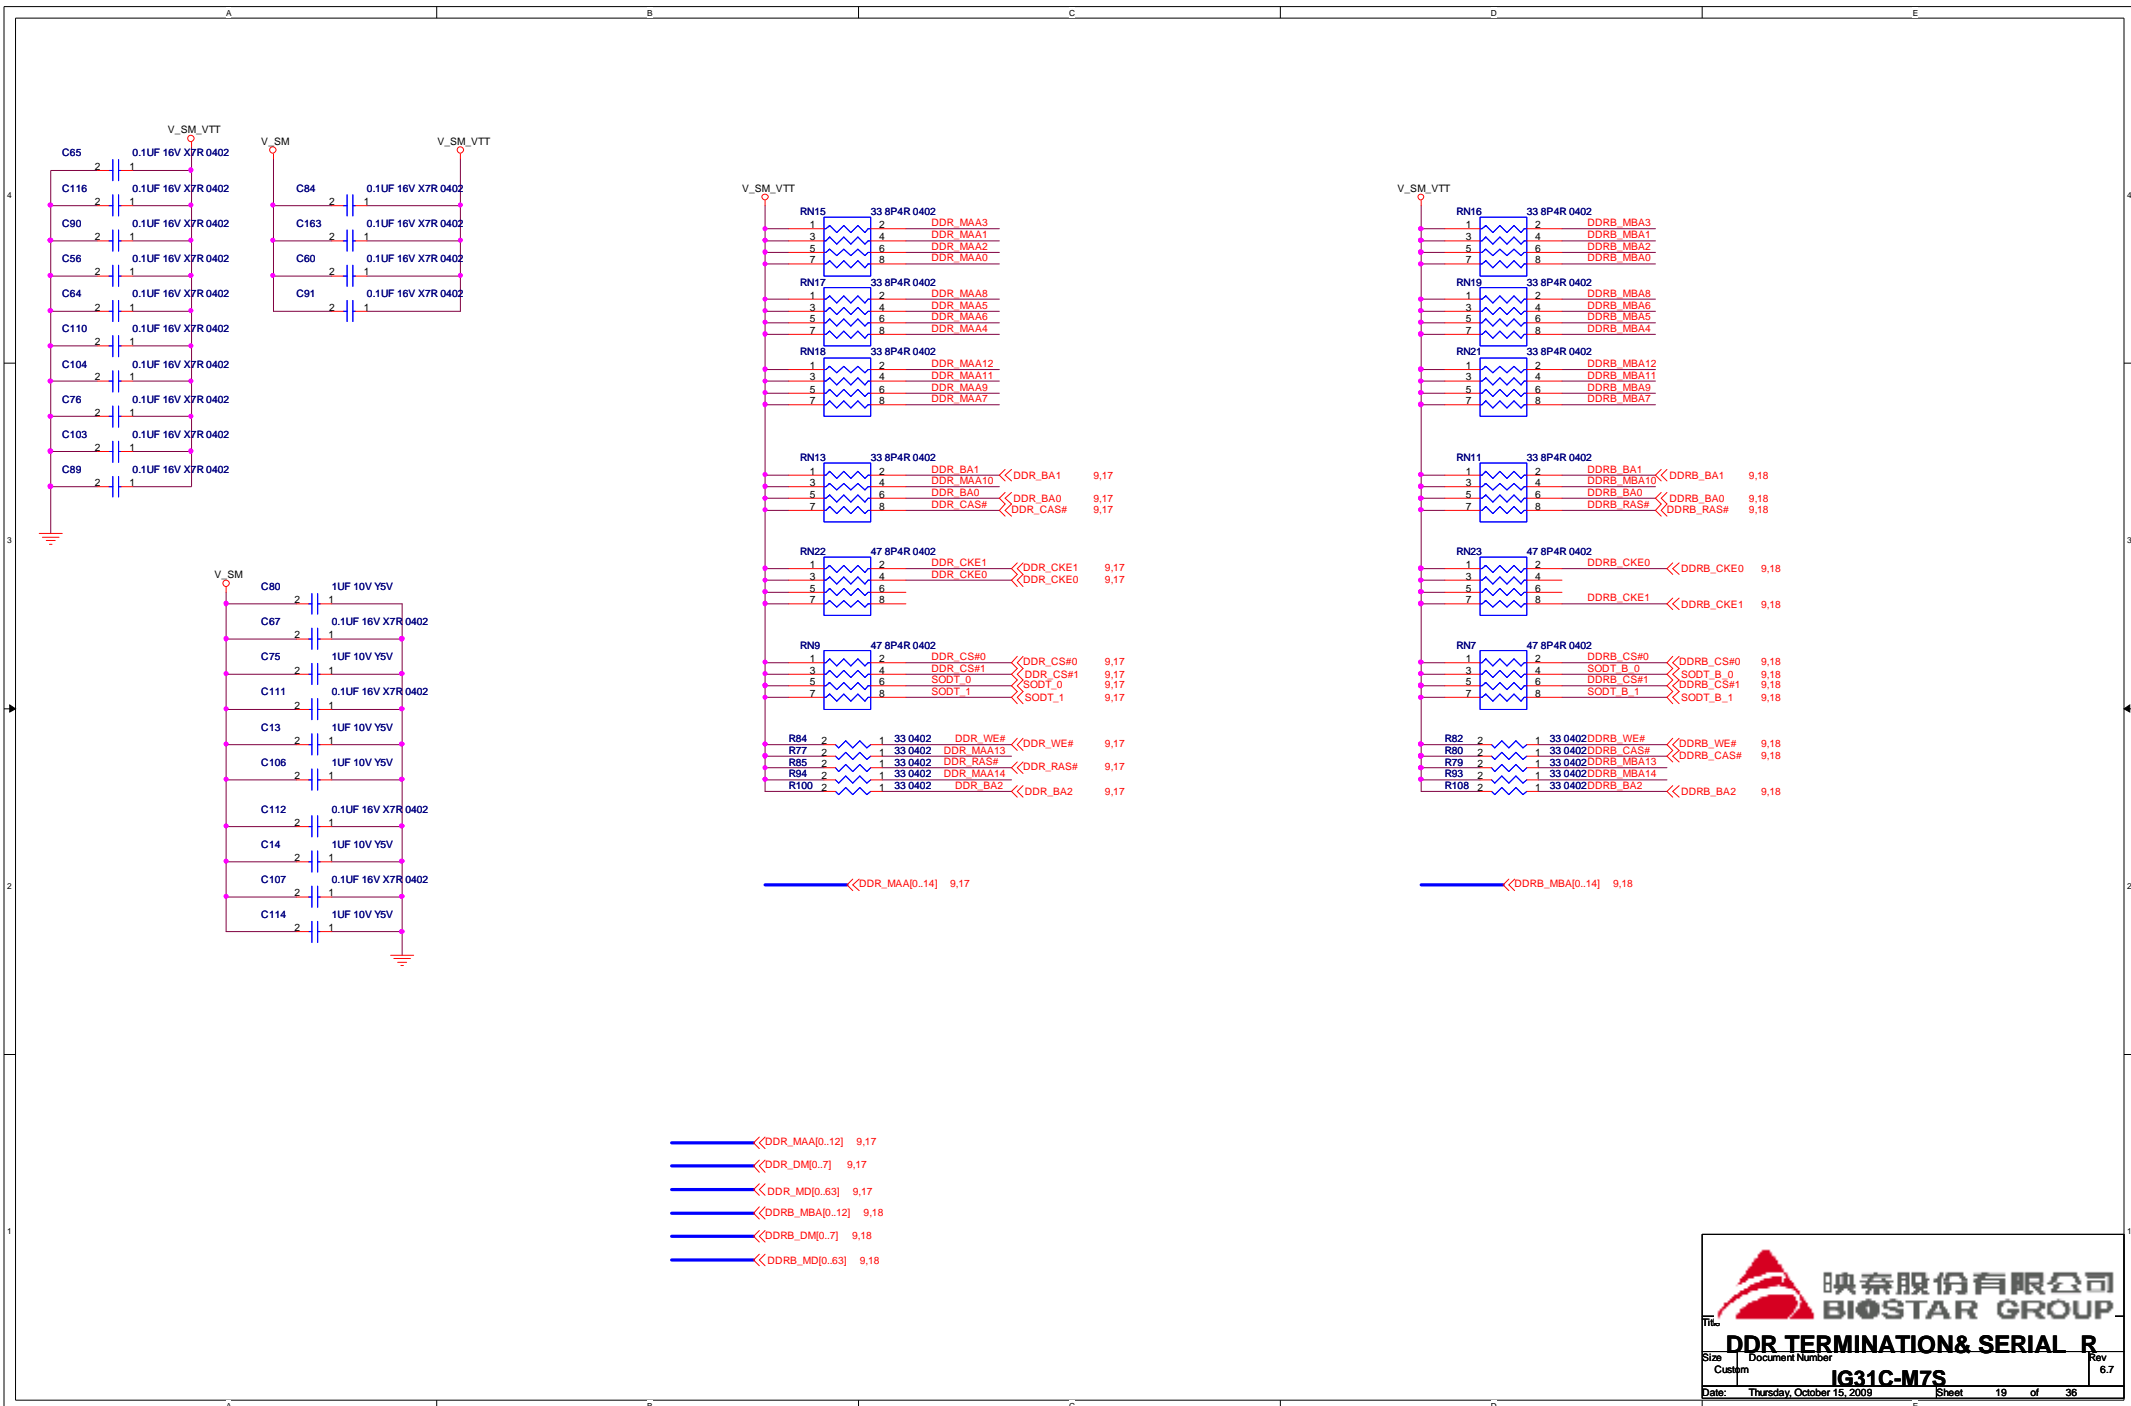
A B C D E

4 3 2 1

V_SM_VTT
C65 0.1UF 16V X7R 0402
2 1
C116 0.1UF 16V X7R 0402
2 1
C90 0.1UF 16V X7R 0402
2 1
C56 0.1UF 16V X7R 0402
2 1
C64 0.1UF 16V X7R 0402
2 1
C110 0.1UF 16V X7R 0402
2 1
C104 0.1UF 16V X7R 0402
2 1
C76 0.1UF 16V X7R 0402
2 1
C103 0.1UF 16V X7R 0402
2 1
C89 0.1UF 16V X7R 0402
2 1

V_SM
V_SM_VTT
C84 0.1UF 16V X7R 0402
2 1
C163 0.1UF 16V X7R 0402
2 1
C60 0.1UF 16V X7R 0402
2 1
C91 0.1UF 16V X7R 0402
2 1

V_SM
C80 1UF 10V Y5V
2 1
C67 0.1UF 16V X7R 0402
2 1
C75 1UF 10V Y5V
2 1
C111 0.1UF 16V X7R 0402
2 1
C13 1UF 10V Y5V
2 1
C106 1UF 10V Y5V
2 1
C112 0.1UF 16V X7R 0402
2 1
C14 1UF 10V Y5V
2 1
C107 0.1UF 16V X7R 0402
2 1
C114 1UF 10V Y5V
2 1

V_SM_VTT
RN15 33 8P4R 0402
1 2 DDR_MAA3
3 4 DDR_MAA1
5 6 DDR_MAA2
7 8 DDR_MAA0
RN17 33 8P4R 0402
1 2 DDR_MAA8
3 4 DDR_MAA5
5 6 DDR_MAA6
7 8 DDR_MAA4
RN18 33 8P4R 0402
1 2 DDR_MAA12
3 4 DDR_MAA11
5 6 DDR_MAA9
7 8 DDR_MAA7
RN13 33 8P4R 0402
1 2 DDR_BA1 DDR_BA1 9,17
3 4 DDR_MAA10
5 6 DDR_BA0 DDR_BA0 9,17
7 8 DDR_CAS# DDR_CAS# 9,17
RN22 47 8P4R 0402
1 2 DDR_CKE1 DDR_CKE1 9,17
3 4 DDR_CKE0 DDR_CKE0 9,17
5 6
7 8
RN9 47 8P4R 0402
1 2 DDR_CS#0 DDR_CS#0 9,17
3 4 DDR_CS#1 DDR_CS#1 9,17
5 6 SODT_0 SODT_0 9,17
7 8 SODT_1 SODT_1 9,17
R84 2 1 33 0402 DDR_WE# DDR_WE# 9,17
R77 2 1 33 0402 DDR_MAA13
R85 2 1 33 0402 DDR_RAS# DDR_RAS# 9,17
R94 2 1 33 0402 DDR_MAA14
R100 2 1 33 0402 DDR_BA2 DDR_BA2 9,17

DDR_MAA[0..14] 9,17

V_SM_VTT
RN16 33 8P4R 0402
1 2 DDRB_MBA3
3 4 DDRB_MBA1
5 6 DDRB_MBA2
7 8 DDRB_MBA0
RN19 33 8P4R 0402
1 2 DDRB_MBA8
3 4 DDRB_MBA6
5 6 DDRB_MBA5
7 8 DDRB_MBA4
RN21 33 8P4R 0402
1 2 DDRB_MBA12
3 4 DDRB_MBA11
5 6 DDRB_MBA9
7 8 DDRB_MBA7
RN11 33 8P4R 0402
1 2 DDRB_BA1 DDRB_BA1 9,18
3 4 DDRB_MBA10
5 6 DDRB_BA0 DDRB_BA0 9,18
7 8 DDRB_RAS# DDRB_RAS# 9,18
RN23 47 8P4R 0402
1 2 DDRB_CKE0 DDRB_CKE0 9,18
3 4
5 6
7 8 DDRB_CKE1 DDRB_CKE1 9,18
RN7 47 8P4R 0402
1 2 DDRB_CS#0 DDRB_CS#0 9,18
3 4 SODT_B_0 SODT_B_0 9,18
5 6 DDRB_CS#1 DDRB_CS#1 9,18
7 8 SODT_B_1 SODT_B_1 9,18
R82 2 1 33 0402 DDRB_WE# DDRB_WE# 9,18
R80 2 1 33 0402 DDRB_CAS# DDRB_CAS# 9,18
R79 2 1 33 0402 DDRB_MBA13
R93 2 1 33 0402 DDRB_MBA14
R108 2 1 33 0402 DDRB_BA2 DDRB_BA2 9,18

DDRB_MBA[0..14] 9,18

DDR_MAA[0..12] 9,17
DDR_DM[0..7] 9,17
DDR_MD[0..63] 9,17
DDRB_MBA[0..12] 9,18
DDRB_DM[0..7] 9,18
DDRB_MD[0..63] 9,18

映泰股份有限公司
BIOSTAR GROUP
Title
DDR TERMINATION& SERIAL_R
Size Document Number Rev
Custom IG31C-M7S 6.7
Date: Thursday, October 15, 2009 Sheet 19 of 36